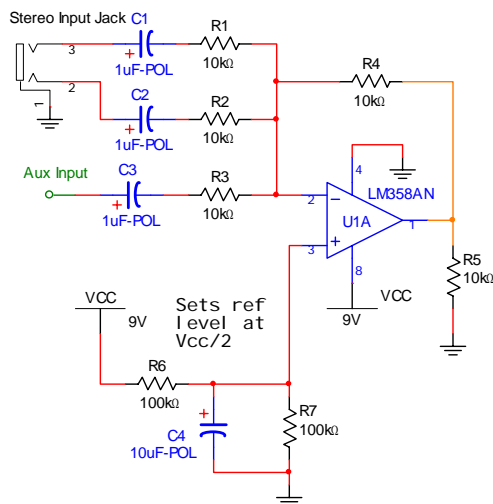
Stereo Input Jack
3
2
1
C1
+
1uF-POL
R1
10kΩ
C2
+
1uF-POL
R2
10kΩ
R4
10kΩ
Aux Input
C3
+
1uF-POL
R3
10kΩ
4
LM358AN
2
U1A
1
3
8
R5
10kΩ
VCC
9V
Sets ref
level at
Vcc/2
VCC
9V
R6
100kΩ
+
C4
10uF-POL
R7
100kΩ